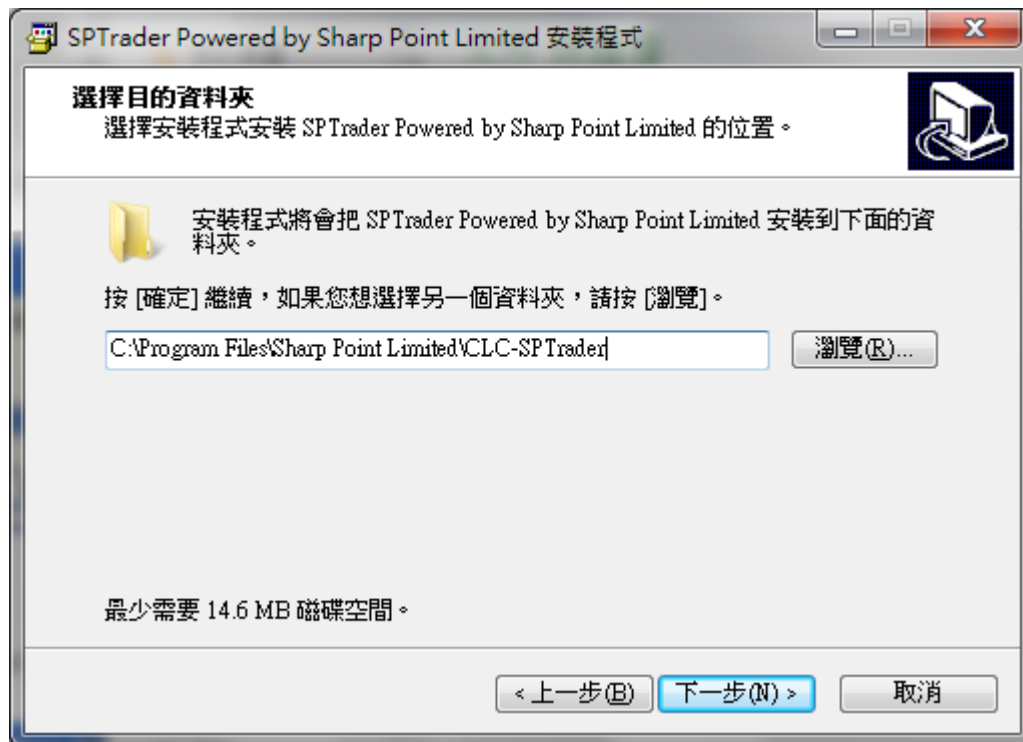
SPTrader Powered by Sharp Point Limited 安裝程式

選擇目的資料夾
選擇安裝程式安裝 SPTrader Powered by Sharp Point Limited 的位置。

安裝程式將會把 SPTrader Powered by Sharp Point Limited 安裝到下面的資料夾。

按 [確定] 繼續，如果您想選擇另一個資料夾，請按 [瀏覽]。

C:\Program Files\Sharp Point Limited\CLC-SPTrader

瀏覽(R)...

最少需要 14.6 MB 磁碟空間。

< 上一步(B)
下一步(N) >
取消